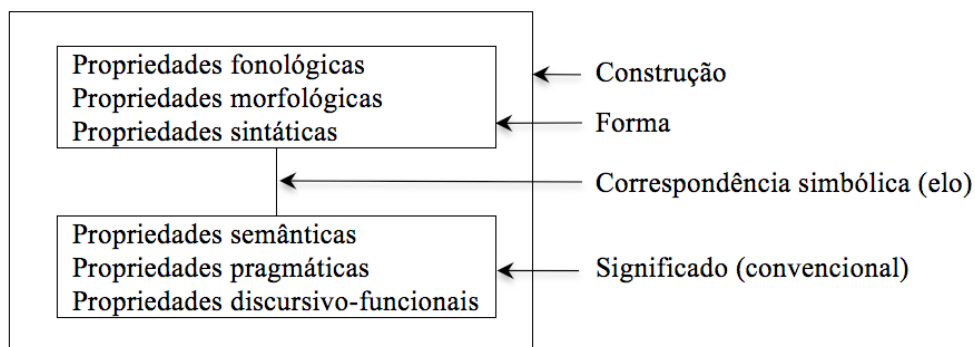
Propriedades fonológicas
Propriedades morfológicas
Propriedades sintáticas

Construção

Forma

Correspondência simbólica (elo)

Propriedades semânticas
Propriedades pragmáticas
Propriedades discursivo-funcionais

Significado (convencional)